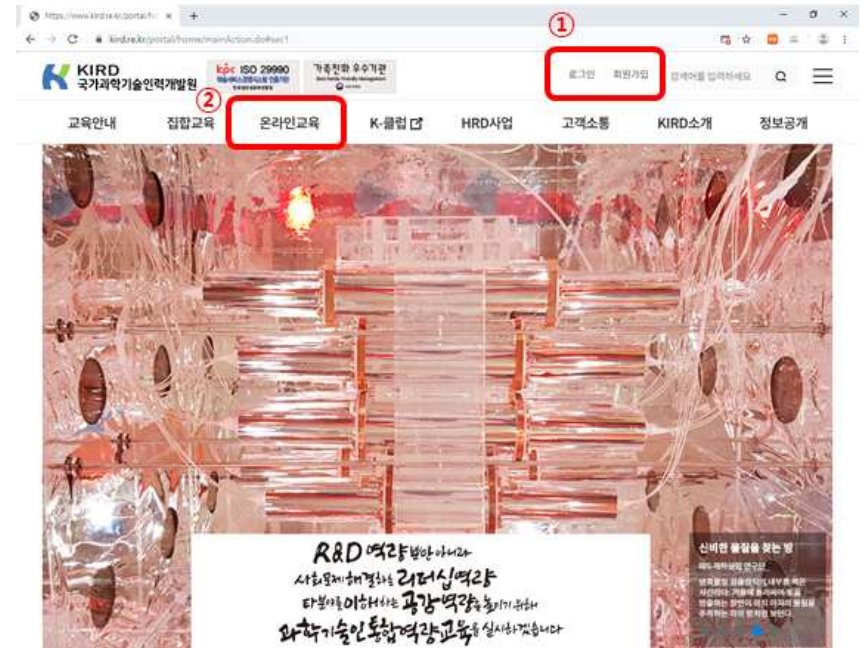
https://www.kird.re.kr/portal/h ×

kird.re.kr/portal/home/mainAction.do#sec1

①

KIRD 국가과학기술인력개발원

kpc ISO 29990

가족친화 우수기관

로그인 회원가입

검색어를 입력하세요

②

교육안내 집합교육 온라인교육 K-클럽 HRD사업 고객소통 KIRD소개 정보공개

R&D 역량 뿐만 아니라 사회문제 해결하는 리더십 역량 타분야를 이해하는 공감역량을 높이기 위해 과학기술인 통합역량교육을 실시하겠습니다

신비한 물질을 찾는 방

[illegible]